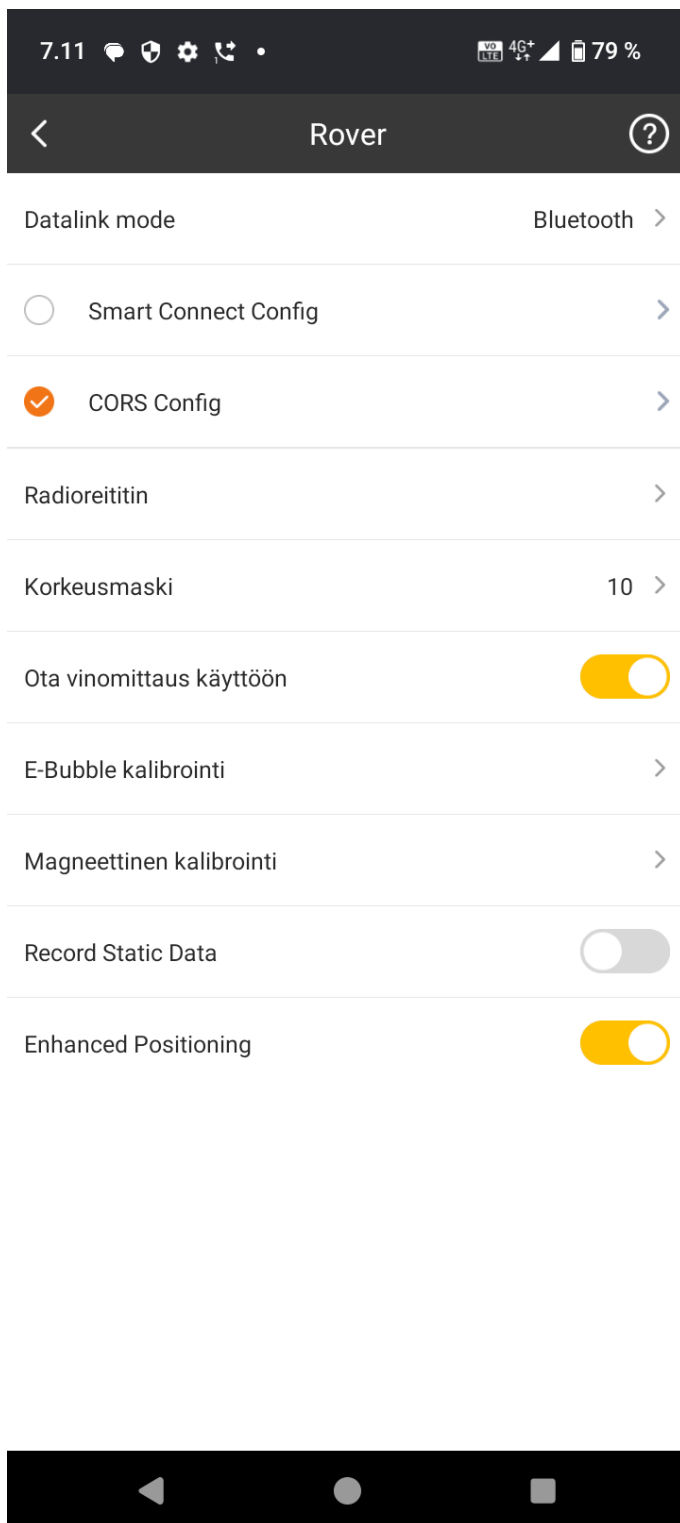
7.11 • VO LTE 4G+ 79 %

Rover

Datalink mode Bluetooth

Smart Connect Config

CORS Config

Radioreititin

Korkeusmaski 10

Ota vinomittaus käyttöön

E-Bubble kalibrointi

Magneettinen kalibrointi

Record Static Data

Enhanced Positioning